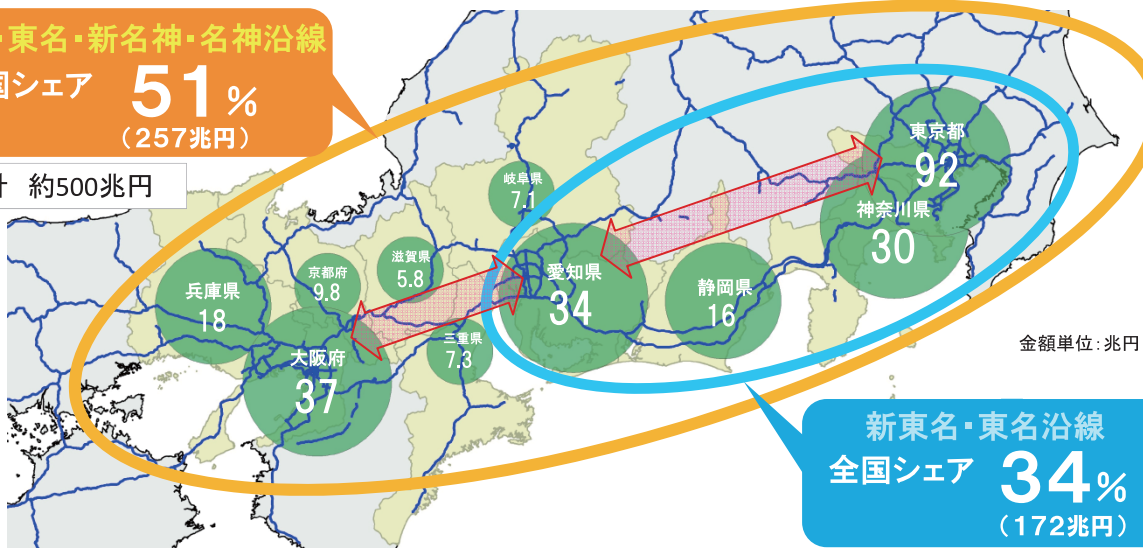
・東名・新名神・名神沿線
国シェア 51％
（257兆円）

計 約500兆円

岐阜県 7.1

東京都 92

神奈川県 30

滋賀県 5.8

京都府 9.8

兵庫県 18

愛知県 34

静岡県 16

三重県 7.3

大阪府 37

金額単位：兆円

新東名・東名沿線
全国シェア 34％
（172兆円）